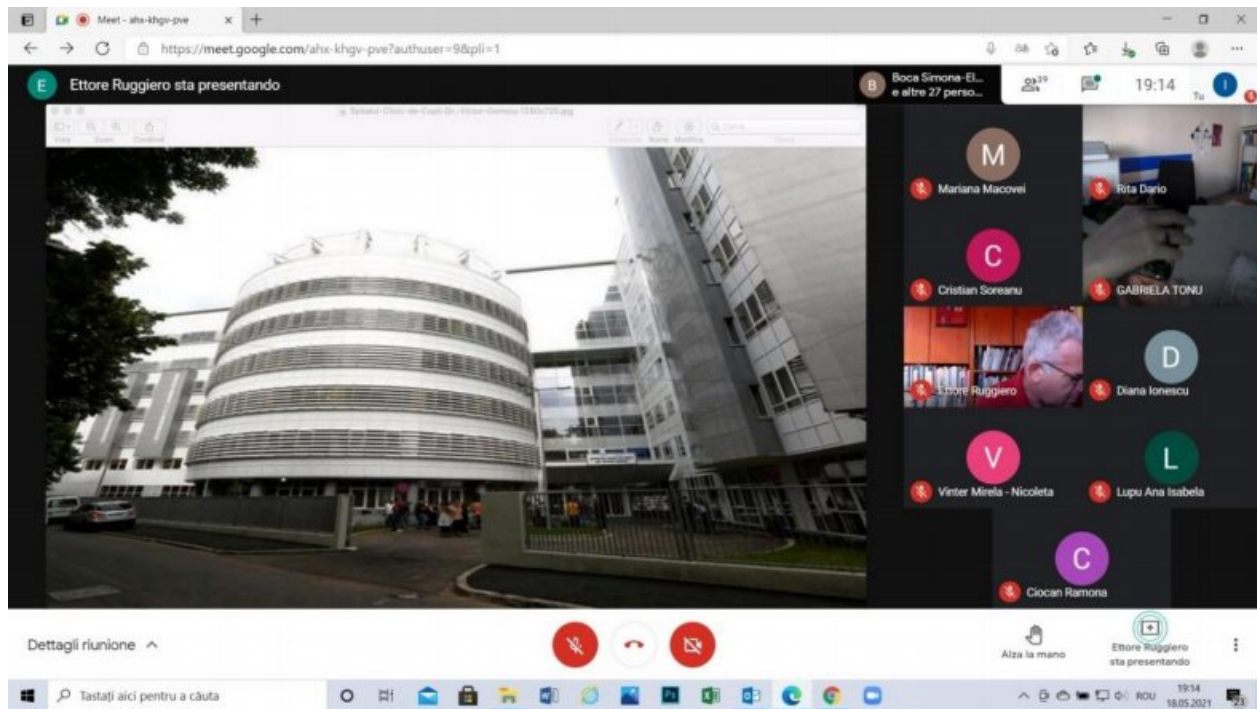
Meet - ahx-khgv-pve

https://meet.google.com/ahx-khgv-pve?authuser=9&pli=1

E Ettore Ruggiero sta presentando

B Boca Simona-El... e altre 27 perso...

39

19:14

Tu

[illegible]

M
Mariana Macovei

Rita Dario

C
Cristian Soreanu

GABRIELA TONU

Ettore Ruggiero

D
Diana Ionescu

V
Vinter Mirela - Nicoleta

L
Lupu Ana Isabela

C
Ciocan Ramona

Dettagli riunione ^

Alza la mano

Ettore Ruggiero sta presentando

Tastați aici pentru a căuta

ROU 19:14 18.05.2021

23